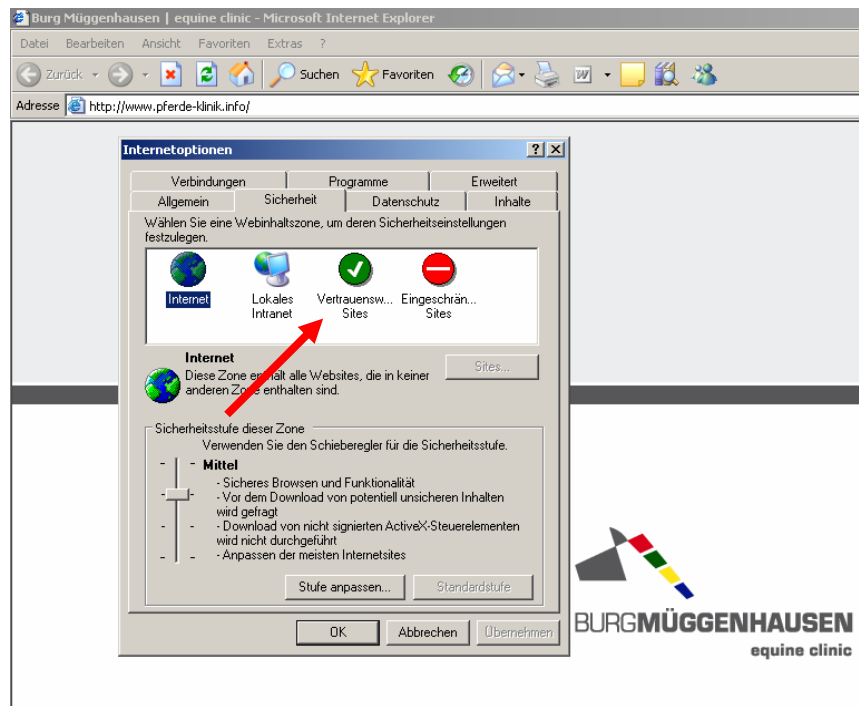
Burg Müggenhausen | equine clinic - Microsoft Internet Explorer

Datei Bearbeiten Ansicht Favoriten Extras ?

Zurück Suchen Favoriten

Adresse http://www.pferde-klinik.info/

Internetoptionen

Verbindungen Programme Erweitert
Allgemein Sicherheit Datenschutz Inhalte

Wählen Sie eine Webinhaltszone, um deren Sicherheitseinstellungen festzulegen.

Internet
Lokales Intranet
Vertrauensw... Sites
Eingeschrän... Sites

Internet
Diese Zone enthält alle Websites, die in keiner anderen Zone enthalten sind.

Sites...

Sicherheitsstufe dieser Zone
Verwenden Sie den Schieberegler für die Sicherheitsstufe.

Mittel
- Sicheres Browsen und Funktionalität
- Vor dem Download von potentiell unsicheren Inhalten wird gefragt
- Download von nicht signierten ActiveX-Steuerelementen wird nicht durchgeführt
- Anpassen der meisten Internetsites

Stufe anpassen... Standardstufe

OK Abbrechen Übernehmen

BURGMÜGGENHAUSEN
equine clinic